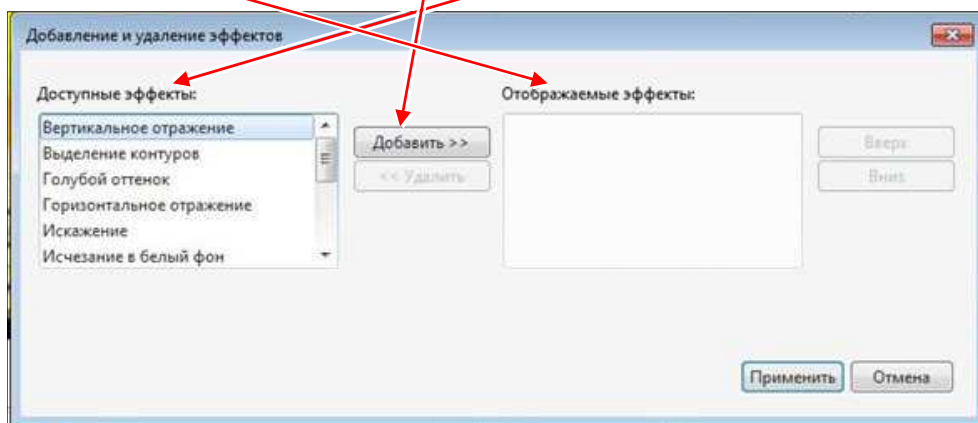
Добавление и удаление эффектов

Доступные эффекты:

Вертикальное отражение
Выделение контуров
Голубой оттенок
Горизонтальное отражение
Искажение
Исчезание в белый фон

Добавить >>

<< Удалить

Отображаемые эффекты:

Вверх

Вниз

Применить

Отмена